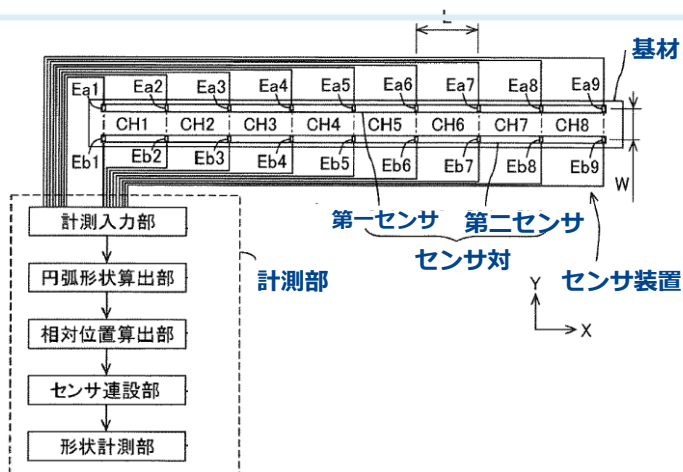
L

基材

Ea1 Ea2 Ea3 Ea4 Ea5 Ea6 Ea7 Ea8 Ea9

CH1 CH2 CH3 CH4 CH5 CH6 CH7 CH8

Eb1 Eb2 Eb3 Eb4 Eb5 Eb6 Eb7 Eb8 Eb9

W

第一センサ

第二センサ

センサ対

センサ装置

計測部

計測入力部

円弧形状算出部

相対位置算出部

センサ連設部

形状計測部

Y

X